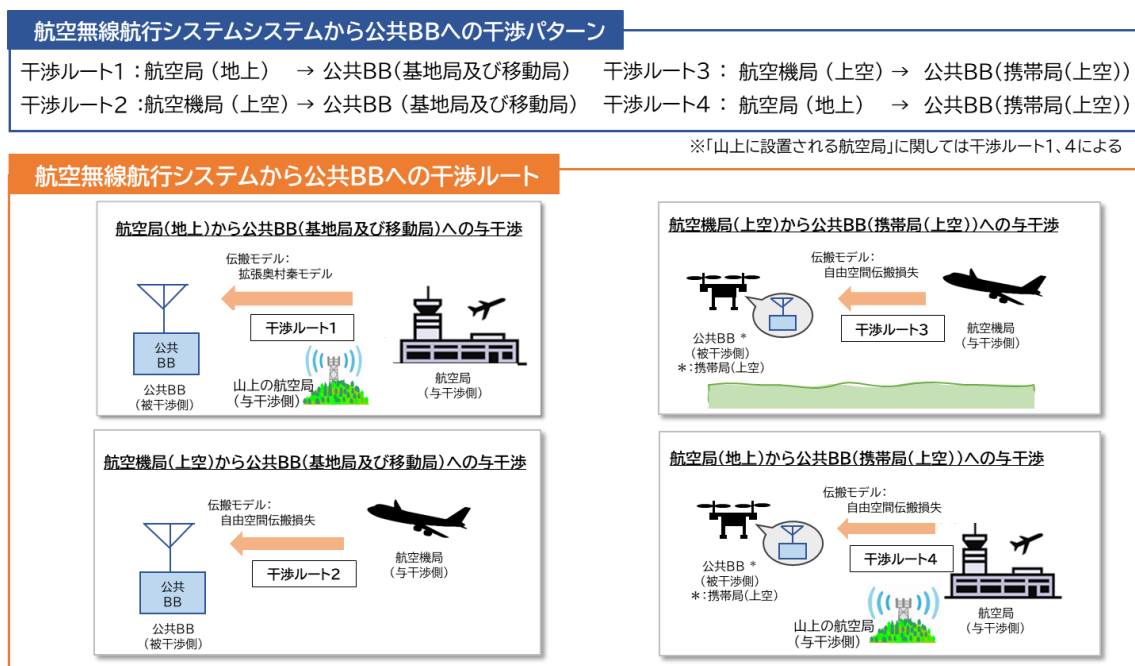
航空無線航行システムシステムから公共BBへの干渉パターン

干渉ルート1：航空局（地上）→ 公共BB（基地局及び移動局）
干渉ルート2：航空機局（上空）→ 公共BB（基地局及び移動局）
干渉ルート3：航空機局（上空）→ 公共BB（携帯局（上空））
干渉ルート4：航空局（地上）→ 公共BB（携帯局（上空））

※「山上に設置される航空局」に関しては干渉ルート1、4による

航空無線航行システムから公共BBへの干渉ルート

航空局（地上）から公共BB（基地局及び移動局）への与干渉

伝搬モデル：
拡張奥村秦モデル

干渉ルート1

公共
BB

公共BB
（被干渉側）

山上の航空局
（与干渉側）

航空局
（与干渉側）

航空機局（上空）から公共BB（携帯局（上空））への与干渉

伝搬モデル：
自由空間伝搬損失

干渉ルート3

公共BB ＊
（被干渉側）
＊：携帯局（上空）

航空機局
（与干渉側）

航空機局（上空）から公共BB（基地局及び移動局）への与干渉

伝搬モデル：
自由空間伝搬損失

干渉ルート2

公共
BB

公共BB
（被干渉側）

航空機局
（与干渉側）

航空局（地上）から公共BB（携帯局（上空））への与干渉

伝搬モデル：
自由空間伝搬損失

干渉ルート4

公共BB ＊
（被干渉側）
＊：携帯局（上空）

山上の航空局
（与干渉側）

航空局
（与干渉側）